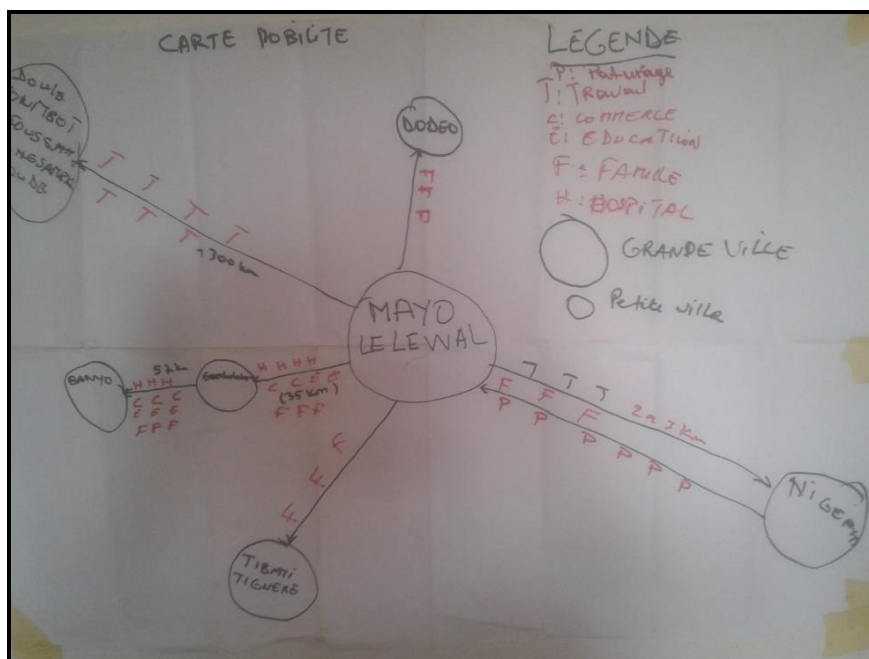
CARTE MOBILITE

LEGENDE
P: Pâturage
T: Travail
C: COMMERCE
E: EDUCATION
F: FAMILLE
H: HOPITAL
GRANDE VILLE
Petite ville

Douala
BAMBOUTOS
FOUMBAN
NGAOUNDERE
DB

T T T T T T T
1300 km

DODEO
F F P

MAYO LELEWAL

BANYO
52 km
H H H
C C C
E E E
F F F

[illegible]
H H H H
C C E E
(35 km)
F F F

F F F F

TIBATI
TIGNERE

T T T
F F F
P P P P P P P
2 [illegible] km

NIGERIA